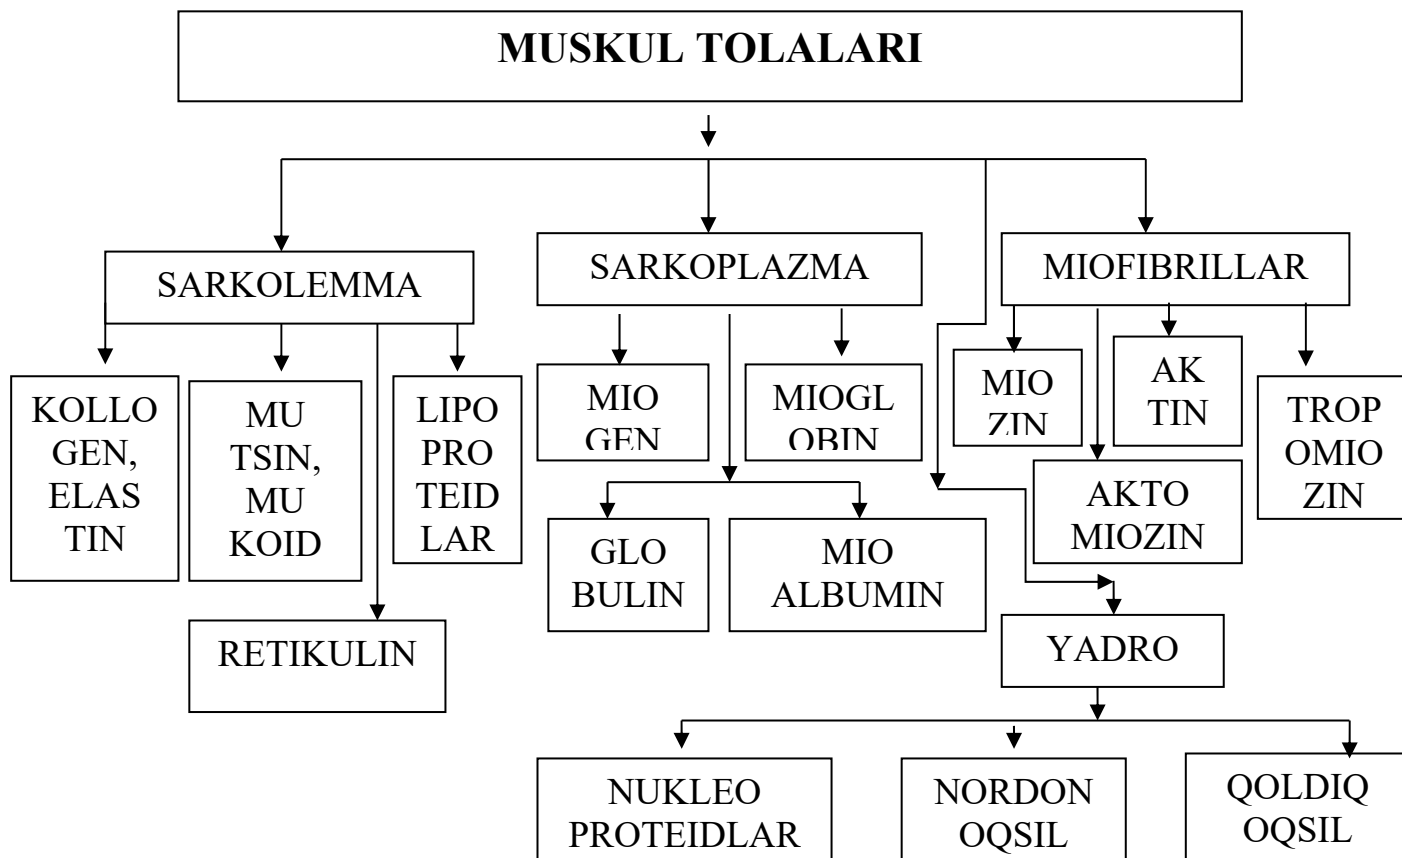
MUSKUL TOLALARI

SARKOLEMMA

SARKOPLAZMA

MIOFIBRILLAR

KOLLO GEN, ELAS TIN

MU TSIN, MU KOID

LIPO PRO TEID LAR

RETIKULIN

MIO GEN

MIOGL OBIN

GLO BULIN

MIO ALBUMIN

MIO ZIN

AK TIN

TROP OMIO ZIN

AKTO MIOZIN

YADRO

NUKLEO PROTEIDLAR

NORDON OQSIL

QOLDIQ OQSIL